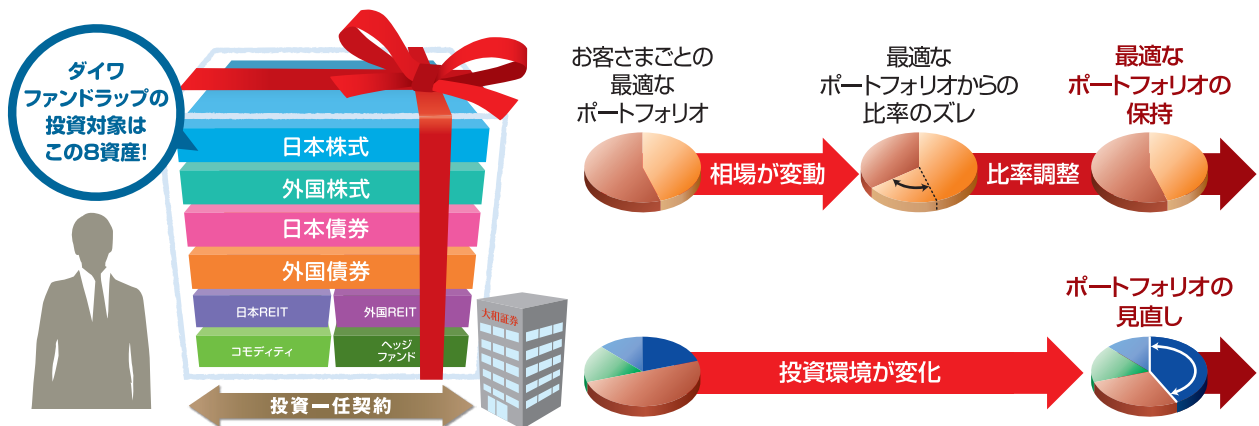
ダイワ
ファンドラップの
投資対象は
この8資産!

日本株式
外国株式
日本債券
外国債券
日本REIT
外国REIT
コモディティ
ヘッジ
ファンド

大和証券

投資一任契約

お客さまごとの
最適な
ポートフォリオ

相場が変動

最適な
ポートフォリオからの
比率のズレ

比率調整

最適な
ポートフォリオの
保持

投資環境が変化

ポートフォリオの
見直し